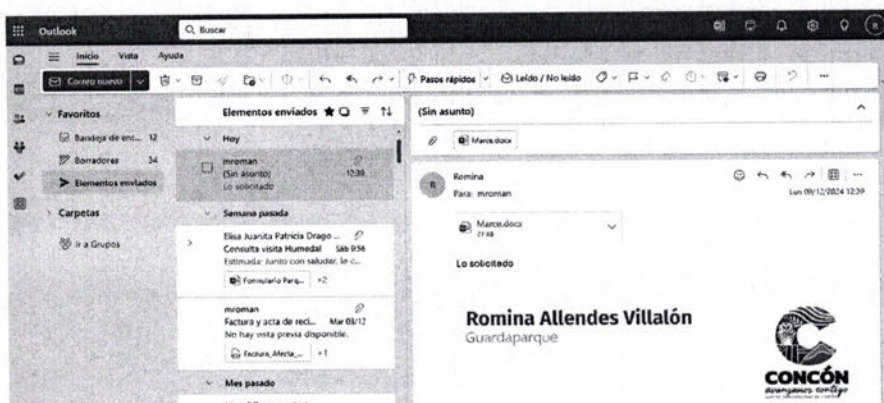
Outlook
Buscar
Inicio Vista Ayuda
Correo nuevo
Pasos rápidos
Leído / No leído
Favoritos
Bandeja de ent... 12
Borradores 34
Elementos enviados
Carpetas
Ir a Grupos
Elementos enviados
Hoy
mroman
(Sin asunto) 12:30
Lo solicitado
Semana pasada
Elisa Juanita Patricia Drago ...
Consulta visita Humedal Sáb 9:56
Estimada: Junto con saludar, le c...
Formulario Parq... +2
mroman
Factura y acta de reci... Mar 03/12
No hay vista previa disponible.
Factura_Afecta_... +1
Mes pasado
(Sin asunto)
Marco.docx
Romina
Para: mroman
Lun 09/12/2024 12:29
Marco.docx
27 KB
Lo solicitado
Romina Allendes Villalón
Guardaparque
CONCÓN
avanzamos contigo